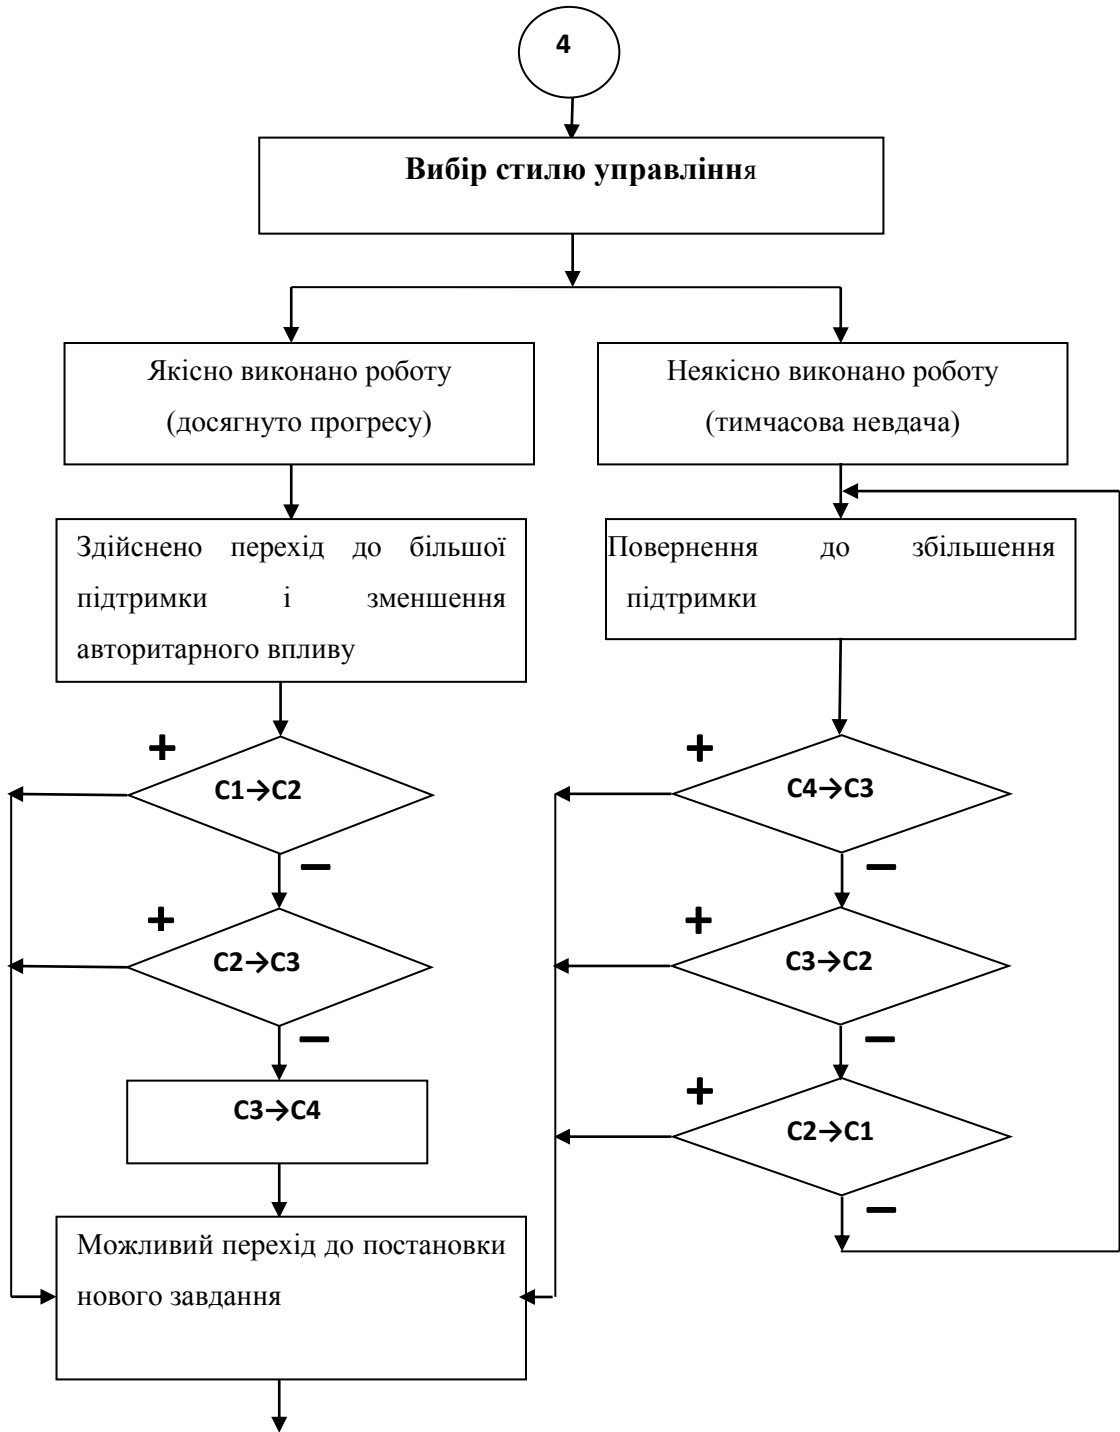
4

Вибір стилю управління

Якісно виконано роботу (досягнуто прогресу)

Неякісно виконано роботу (тимчасова невдача)

Здійснено перехід до більшої підтримки і зменшення авторитарного впливу

Повернення до збільшення підтримки

+

C1→C2

−

+

C2→C3

−

C3→C4

+

C4→C3

−

+

C3→C2

−

+

C2→C1

−

Можливий перехід до постановки нового завдання